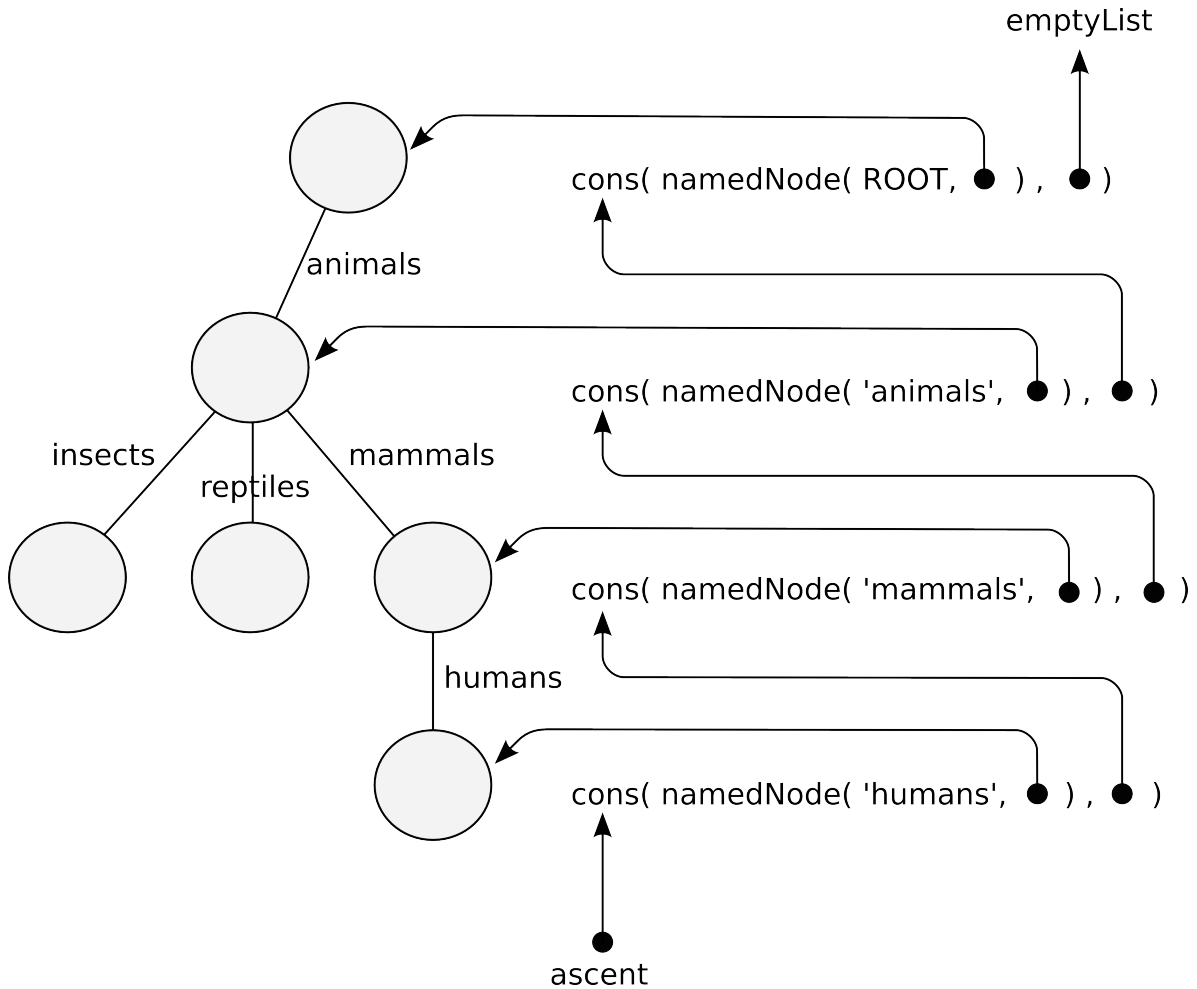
emptyList

cons( namedNode( ROOT, ● ) , ● )

animals

cons( namedNode( 'animals', ● ) , ● )

insects

reptiles

mammals

cons( namedNode( 'mammals', ● ) , ● )

humans

cons( namedNode( 'humans', ● ) , ● )

ascent